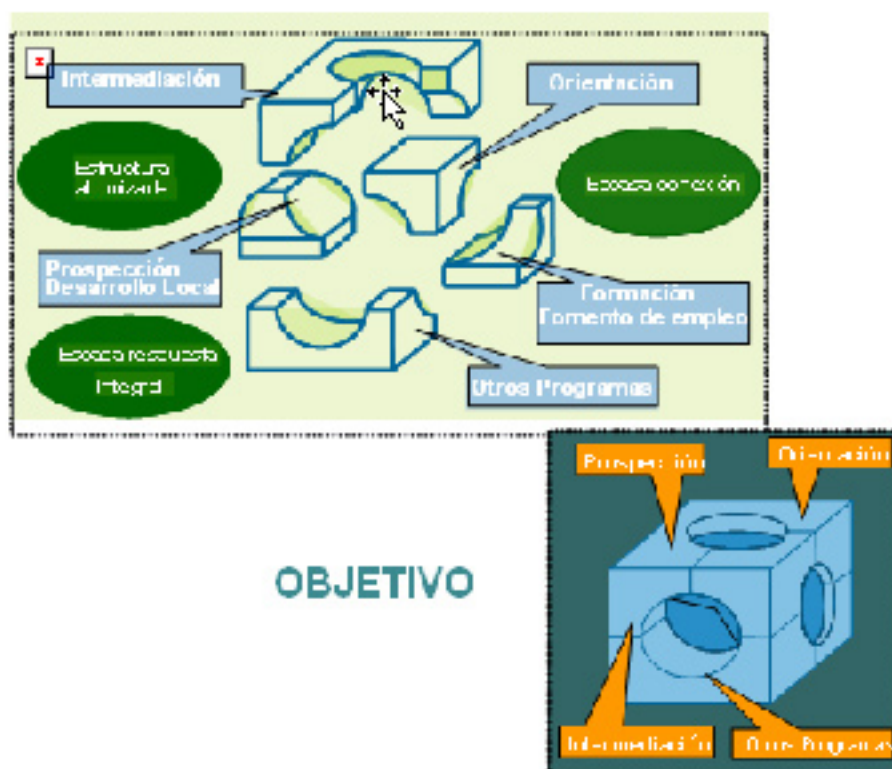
Intermediación

Orientación

Estructura atomizada

Escasa conexión

Prospección Desarrollo Local

Formación Fomento de empleo

Escasa respuesta Integral

Otros Programas

OBJETIVO

Prospección

Orientación

Intermediación

Otros Programas